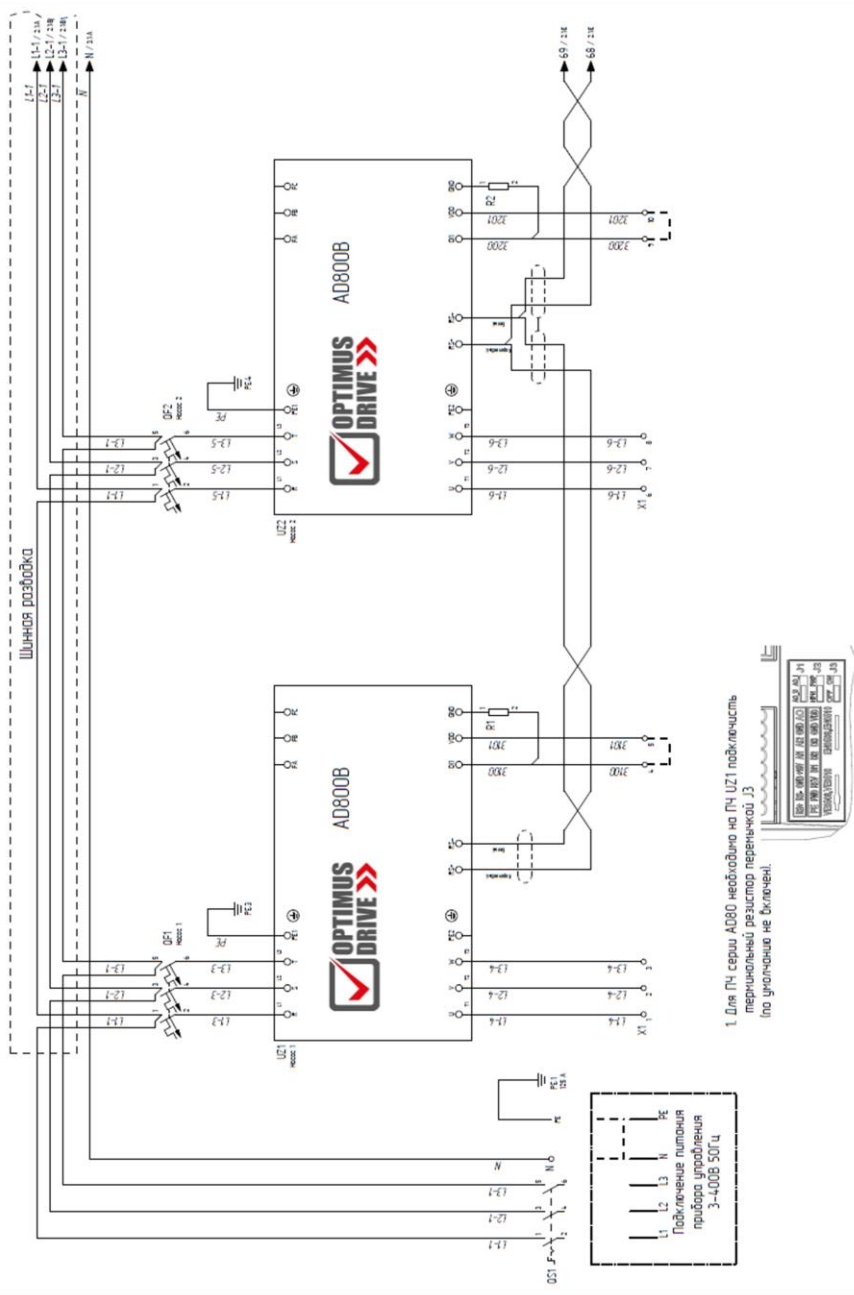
L1-1 / 2.1A
L2-1 / 2.1B
L3-1 / 2.1B
N / 2.1A
L1-1
L2-1
L3-1
N

Шинная разводка

OPTIMUS DRIVE
AD800B
UZ2
Насос 2
QF2
Насос 2
PE
PE4
L1-5
L2-5
L3-5
L1-6
L2-6
L3-6
X1
R2
3201
3200
69 / 2.1E
68 / 2.1E

OPTIMUS DRIVE
AD800B
UZ1
Насос 1
QF1
Насос 1
PE
PE3
L1-3
L2-3
L3-3
L1-4
L2-4
L3-4
X1
R1
3101
3100

PE1
PE
N
N
L1-1
L2-1
L3-1
QS1

Подключение питания прибора управления 3~400В 50Гц
L1
L2
L3
N
PE

1. Для ПЧ серии AD80 необходимо на ПЧ UZ1 подключить терминальный резистор перемычкой J3 (по умолчанию не включен).